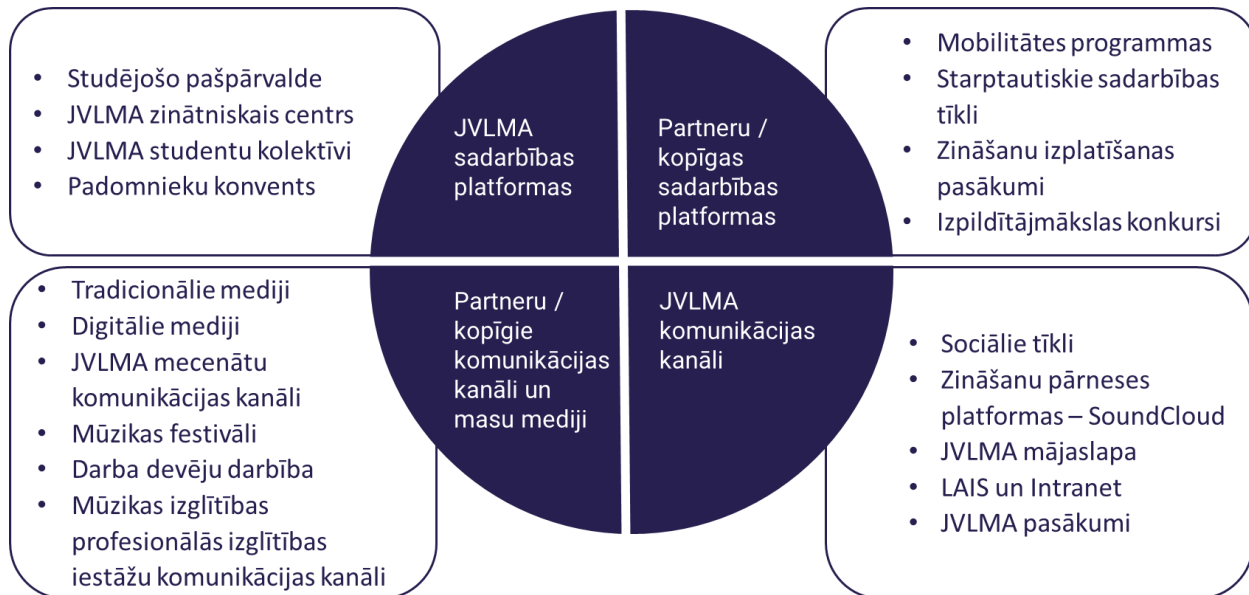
- Studējošo pašpārvalde
- JVLMA zinātniskais centrs
- JVLMA studentu kolektīvi
- Padomnieku konvents

JVLMA sadarbības platformas

Partneru / kopīgas sadarbības platformas

- Mobilitātes programmas
- Starptautiskie sadarbības tīkli
- Zināšanu izplatīšanas pasākumi
- Izpildītājmākslas konkursi

- Tradicionālie mediji
- Digitālie mediji
- JVLMA mecenātu komunikācijas kanāli
- Mūzikas festivāli
- Darba devēju darbība
- Mūzikas izglītības profesionālās izglītības iestāžu komunikācijas kanāli

Partneru / kopīgie komunikācijas kanāli un masu mediji

JVLMA komunikācijas kanāli

- Sociālie tīkli
- Zināšanu pārneses platformas – SoundCloud
- JVLMA mājaslapa
- LAIS un Intranet
- JVLMA pasākumi